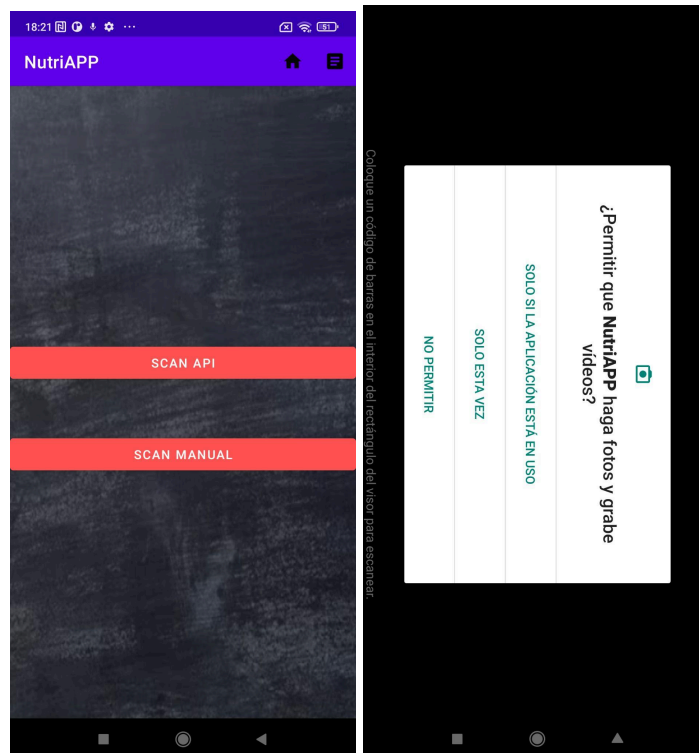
18:21 ··· 51

NutriAPP

SCAN API

SCAN MANUAL

Coloque un código de barras en el interior del rectángulo del visor para escanear.

¿Permitir que **NutriAPP** haga fotos y grabe vídeos?

SOLO SI LA APLICACIÓN ESTÁ EN USO

SOLO ESTA VEZ

NO PERMITIR